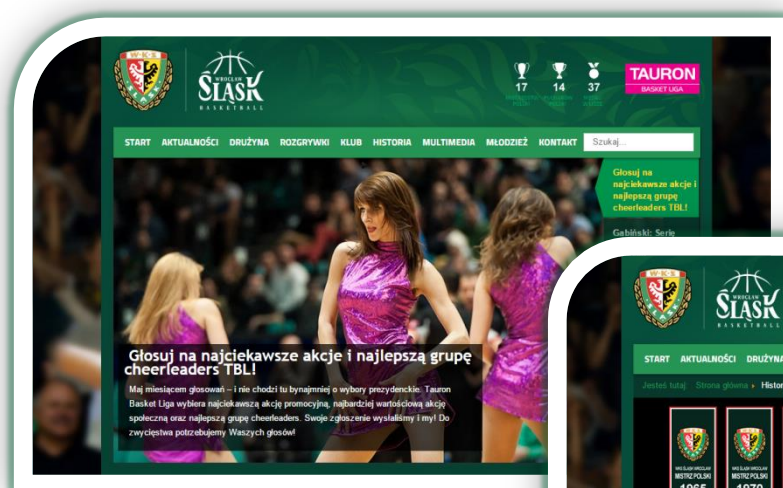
W•K•S

WROCŁAW ŚLĄSK BASKETBALL

17 14 37

TAURON BASKET LIGA

START AKTUALNOŚCI DRUŻYNA ROZGRYWKI KLUB HISTORIA MULTIMEDIA MŁODZIEŻ KONTAKT Szukaj...

Głosuj na najciekawsze akcje i najlepszą grupę cheerleaders TBL!

Gabiński: Serie

Głosuj na najciekawsze akcje i najlepszą grupę cheerleaders TBL!

Maj miesiącem głosowań – i nie chodzi tu bynajmniej o wybory prezydenckie. Tauron Basket Liga wybiera najciekawszą akcję promocyjną, najbardziej wartościową akcję społeczną oraz najlepszą grupę cheerleaders. Swoje zgłoszenie wysłaliśmy i my! Do zwycięstwa potrzebujemy Waszych głosów!

WROCŁAW ŚLĄSK BASKETBALL

START AKTUALNOŚCI DRUŻYNA

Jesteś tutaj: Strona główna » Histor

MISTRZ POLSKI 1965

MISTRZ POLSKI 1970